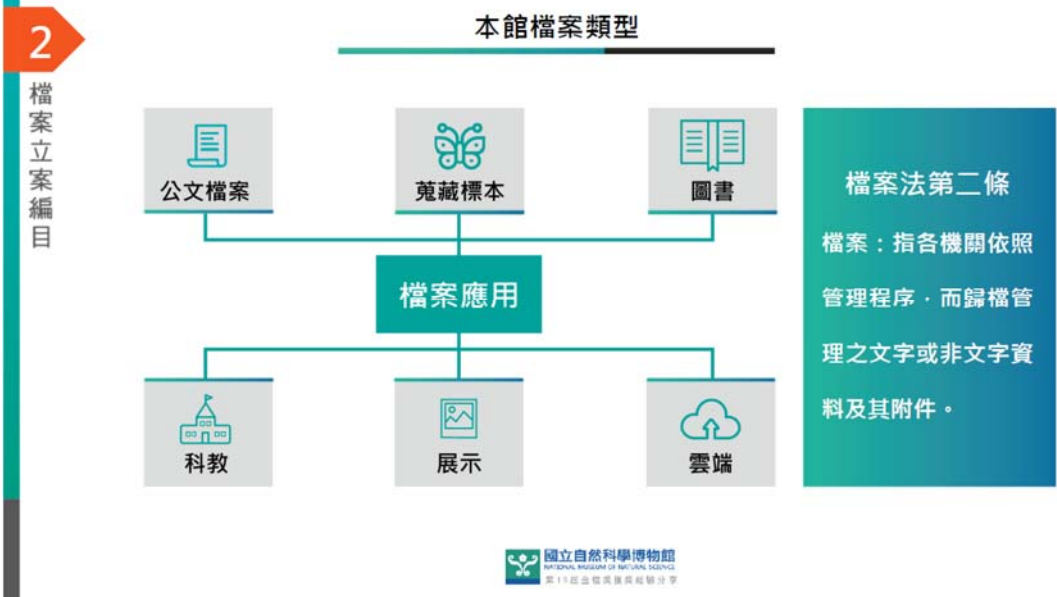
2

檔案立案編目

本館檔案類型

公文檔案

蒐藏標本

圖書

檔案應用

科教

展示

雲端

檔案法第二條

檔案：指各機關依照管理程序，而歸檔管理之文字或非文字資料及其附件。

國立自然科學博物館
NATIONAL MUSEUM OF NATURAL SCIENCE
第15屆金檔獎獲獎經驗分享